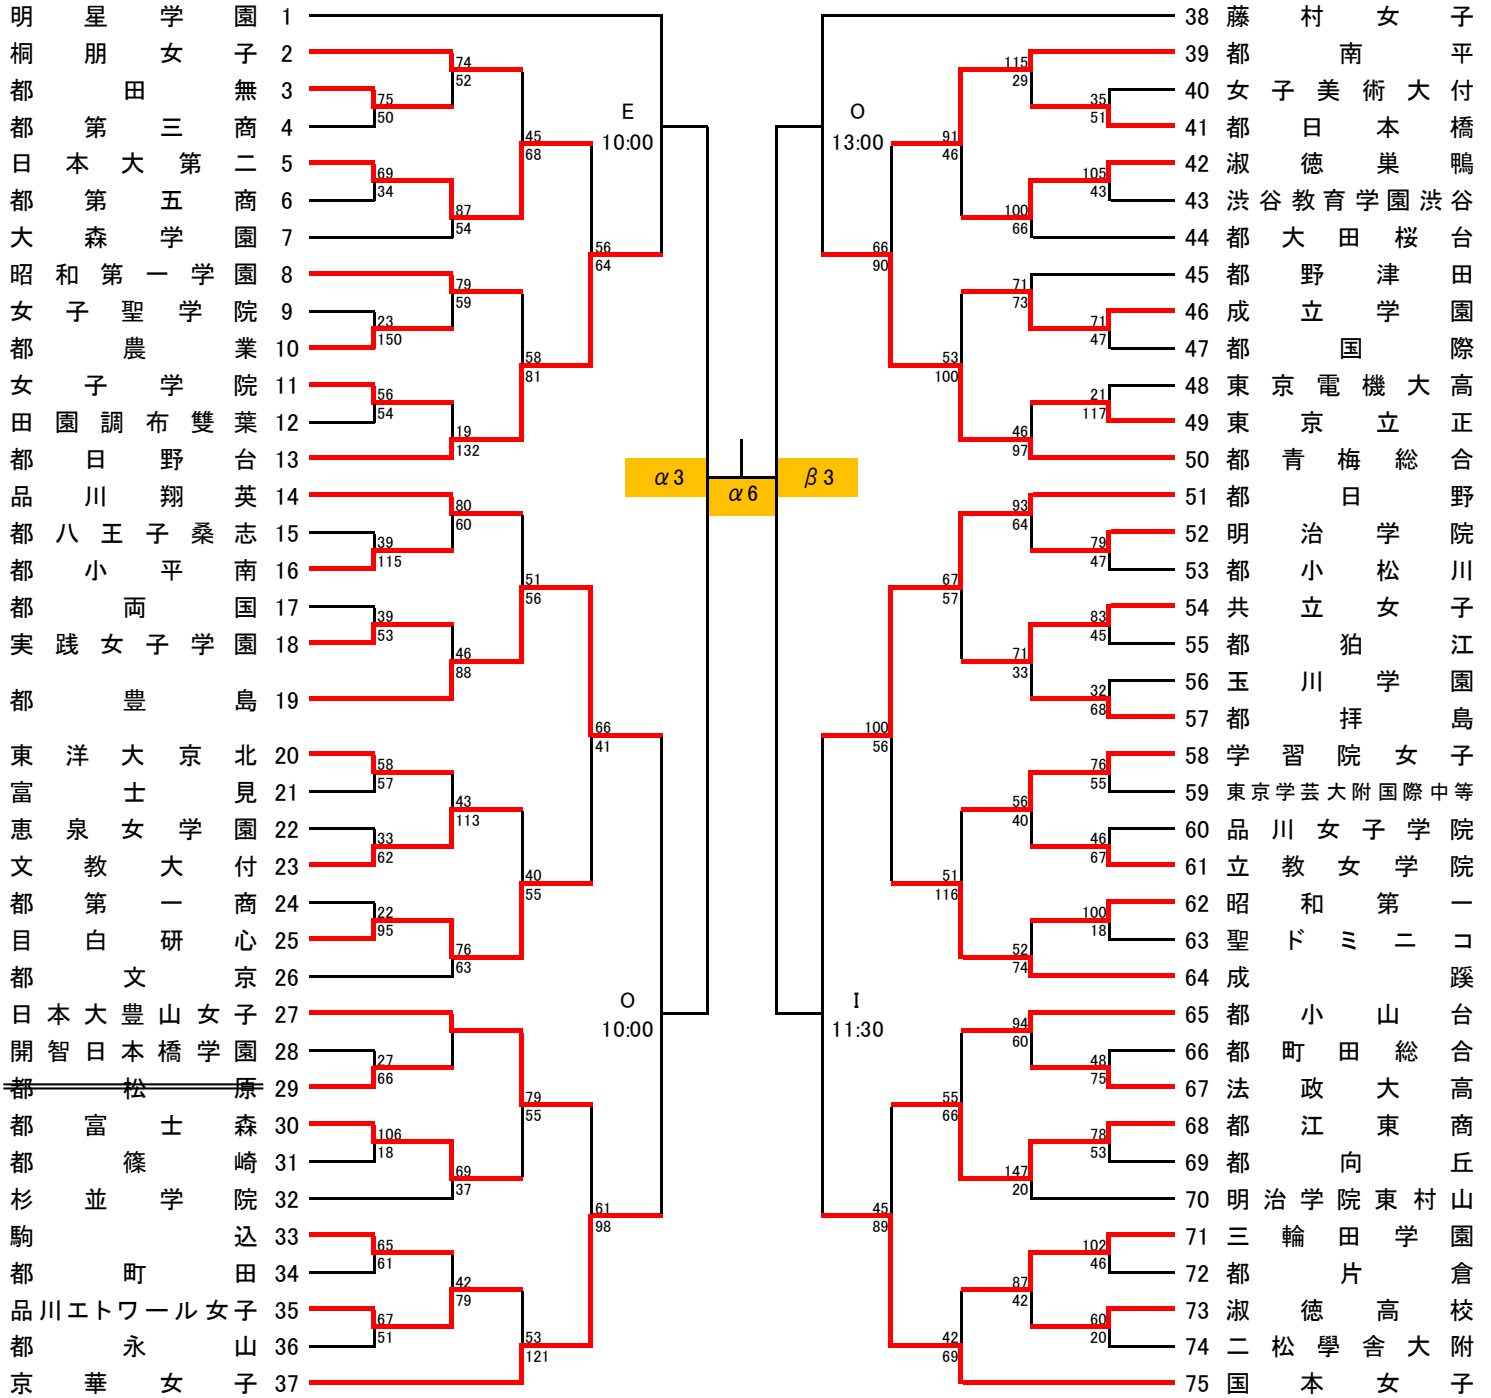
明星学園 1
桐朋女子 2
都田無 3
都第三商 4
日本大第二 5
都第五商 6
大森学園 7
昭和第一学園 8
女子聖学院 9
都農業 10
女子学院 11
田園調布雙葉 12
都日野台 13
品川翔英 14
都八王子桑志 15
都小平南 16
都両国 17
実践女子学園 18
都豊島 19
東洋大京北 20
富士見 21
恵泉女学園 22
文教大付 23
都第一商 24
目白研心 25
都文京 26
日本大豊山女子 27
開智日本橋学園 28
都松原 29
都富士森 30
都篠崎 31
杉並学院 32
駒込 33
都町田 34
品川エトワール女子 35
都永山 36
京華女子 37

74
52
75
50
45
68
69
34
87
54
56
64
79
59
23
150
58
81
56
54
19
132
80
60
39
115
51
56
39
53
46
88
66
41
58
57
43
113
33
62
40
55
22
95
76
63
27
66
79
55
106
18
69
37
61
98
65
61
42
79
67
51
53
121

E
10:00
O
10:00
α3
α6
β3
O
13:00
I
11:30

115
29
35
51
91
46
105
43
100
66
66
90
71
73
71
47
53
100
21
117
46
97
93
64
79
47
67
57
83
45
71
33
32
68
100
56
76
55
56
40
46
67
51
116
100
18
52
74
94
60
48
75
55
66
78
53
147
20
45
89
102
46
87
42
60
20
42
69

38 藤村女子
39 都南平
40 女子美術大付
41 都日本橋
42 淑徳巣鴨
43 渋谷教育学園渋谷
44 都大田桜台
45 都野津田
46 成立学園
47 都国際
48 東京電機大高
49 東京立正
50 都青梅総合
51 都日野
52 明治学院
53 都小松川
54 共立女子
55 都狛江
56 玉川学園
57 都拝島
58 学習院女子
59 東京学芸大附国際中等
60 品川女子学院
61 立教女学院
62 昭和第一
63 聖ドミニコ
64 成蹊
65 都小山台
66 都町田総合
67 法政大高
68 都江東商
69 都向丘
70 明治学院東村山
71 三輪田学園
72 都片倉
73 淑徳高校
74 二松學舎大附
75 国本女子